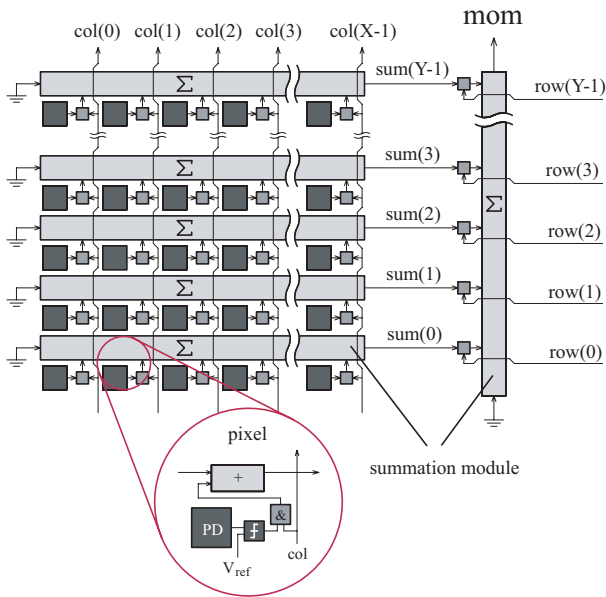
col(0) col(1) col(2) col(3) col(X-1)

mom

$\Sigma$

sum(Y-1)

row(Y-1)

$\Sigma$

sum(3)

row(3)

$\Sigma$

sum(2)

$\Sigma$

row(2)

$\Sigma$

sum(1)

row(1)

$\Sigma$

sum(0)

row(0)

pixel

+

&

PD

col

$V_{ref}$

summation module